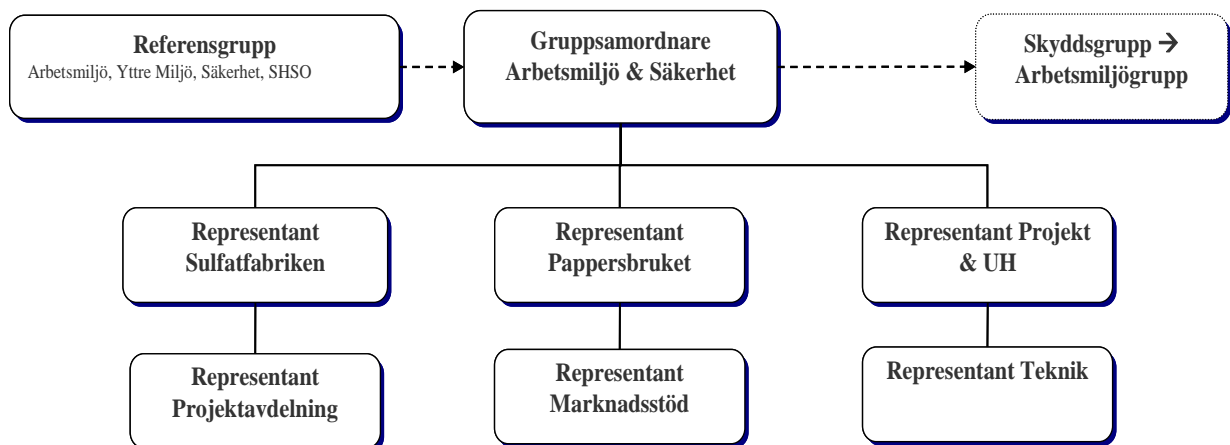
Referensgrupp
Arbetsmiljö, Yttre Miljö, Säkerhet, SHSO

Gruppsamordnare
Arbetsmiljö & Säkerhet

Skyddsgrupp → Arbetsmiljögrupp

Representant Sulfatfabriken

Representant Pappersbruket

Representant Projekt & UH

Representant Projektavdelning

Representant Marknadsstöd

Representant Teknik